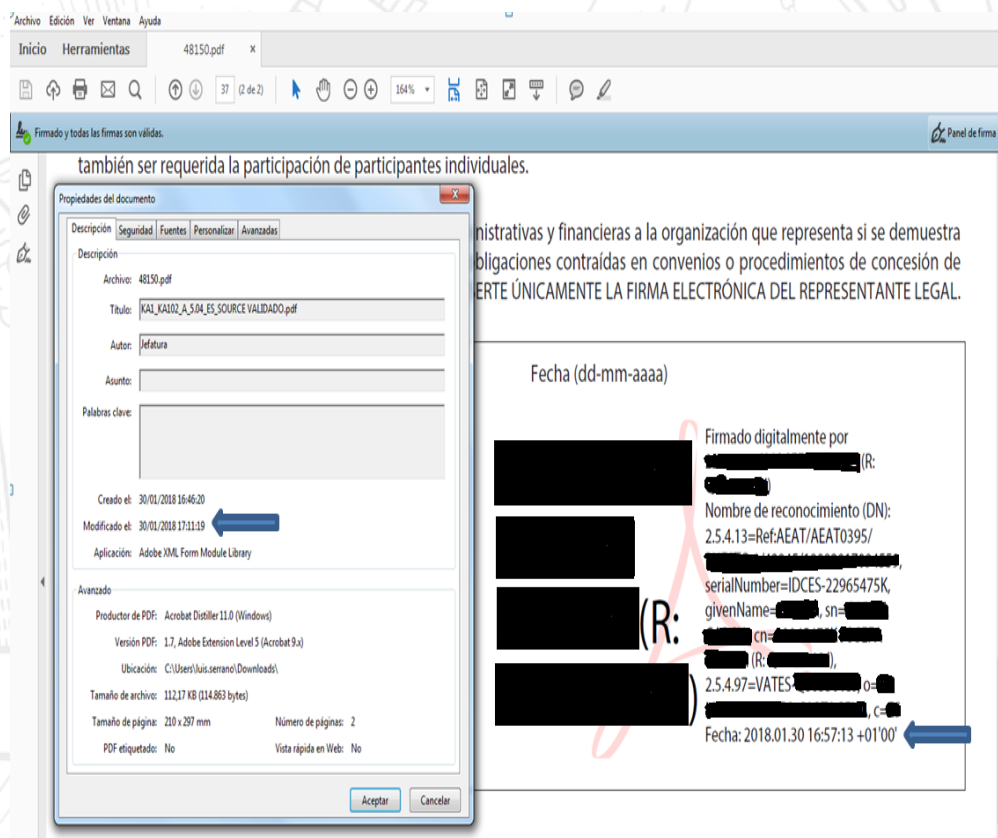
Archivo Edición Ver Ventana Ayuda

Inicio Herramientas 48150.pdf ×

37 (2 de 2) 164%

Firmado y todas las firmas son válidas.

Panel de firma

también ser requerida la participación de participantes individuales.

Propiedades del documento

Descripción Seguridad Fuentes Personalizar Avanzadas

Descripción

Archivo: 48150.pdf

Título: KA1_KA102_A_5.04_ES_SOURCE VALIDADO.pdf

Autor: Jefatura

Asunto:

Palabras clave:

Creado el: 30/01/2018 16:46:20

Modificado el: 30/01/2018 17:11:19

Aplicación: Adobe XML Form Module Library

Avanzado

Productor de PDF: Acrobat Distiller 11.0 (Windows)

Versión PDF: 1.7, Adobe Extension Level 5 (Acrobat 9.x)

Ubicación: C:\Users\luis.serrano\Downloads\

Tamaño de archivo: 112,17 KB (114.863 bytes)

Tamaño de página: 210 x 297 mm

Número de páginas: 2

PDF etiquetado: No

Vista rápida en Web: No

Aceptar Cancelar

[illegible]nistrativas y financieras a la organización que representa si se demuestra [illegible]bligaciones contraídas en convenios o procedimientos de concesión de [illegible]ERTE ÚNICAMENTE LA FIRMA ELECTRÓNICA DEL REPRESENTANTE LEGAL.

Fecha (dd-mm-aaaa)

(R:

)

Firmado digitalmente por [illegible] (R: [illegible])
Nombre de reconocimiento (DN): 2.5.4.13=Ref:AEAT/AEAT0395/ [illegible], serialNumber=IDCES-22965475K, givenName=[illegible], sn=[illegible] cn=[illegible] (R: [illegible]), 2.5.4.97=VATES-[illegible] o=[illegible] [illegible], c=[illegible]
Fecha: 2018.01.30 16:57:13 +01'00'